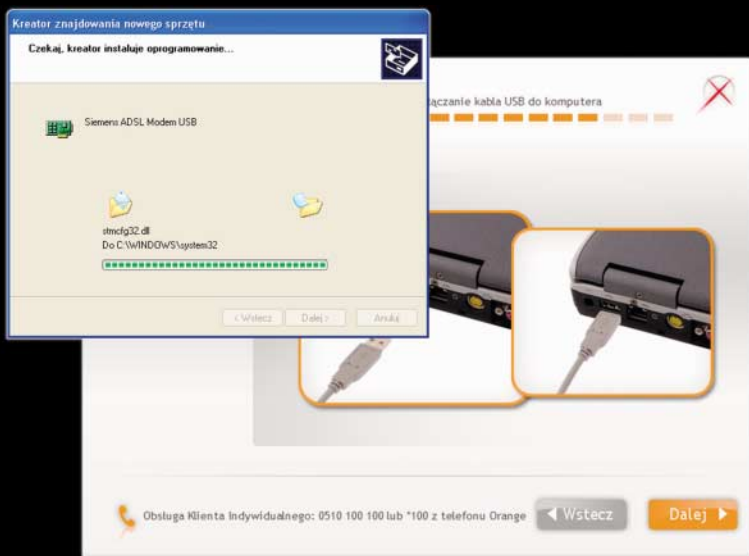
Kreator znajdowania nowego sprzętu

Czekaj, kreator instaluje oprogramowanie...

Siemens ADSL Modem USB

stmcfg32.dll
Do C:\WINDOWS\system32

< Wstecz
Dalej >
Anuluj

łączanie kabla USB do komputera

Obsługa Klienta Indywidualnego: 0510 100 100 lub *100 z telefonu Orange

Wstecz

Dalej